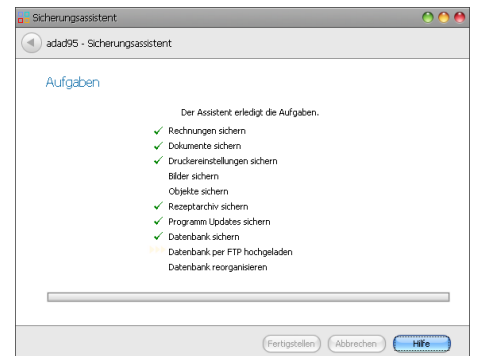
Sicherungsassistent

adad95 - Sicherungsassistent

Aufgaben

Der Assistent erledigt die Aufgaben.

Rechnungen sichern
Dokumente sichern
Druckereinstellungen sichern
Bilder sichern
Objekte sichern
Rezeptarchiv sichern
Programm Updates sichern
Datenbank sichern
Datenbank per FTP hochgeladen
Datenbank reorganisieren

Fertigstellen
Abbrechen
Hilfe